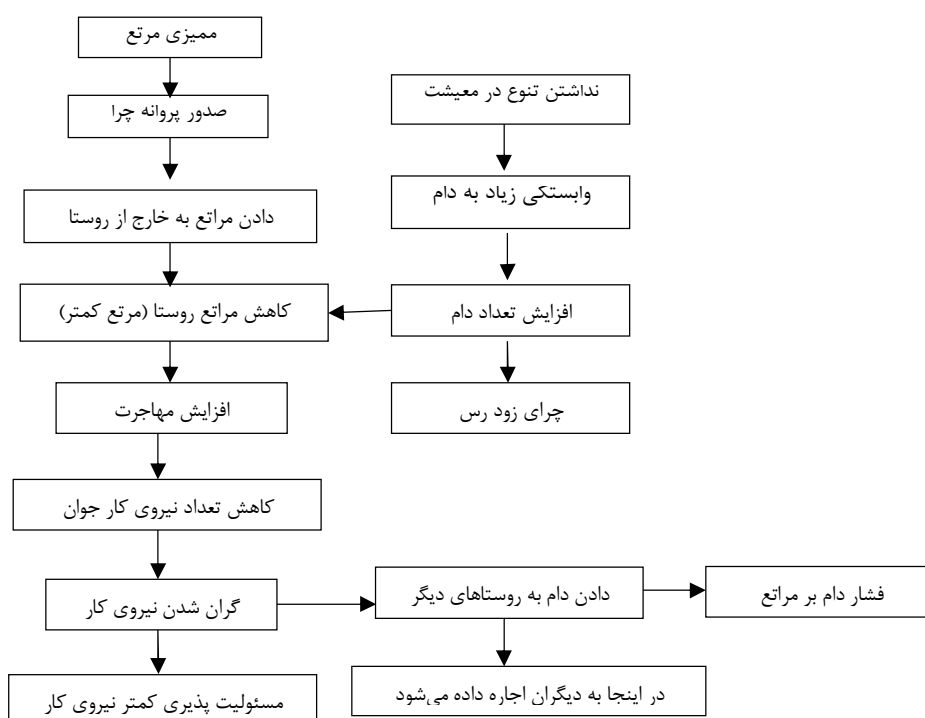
ممیزی مرتع

صدور پروانه چرا

دادن مراتع به خارج از روستا

کاهش مراتع روستا (مرتع کمتر)

افزایش مهاجرت

کاهش تعداد نیروی کار جوان

گران شدن نیروی کار

مسئولیت پذیری کمتر نیروی کار

نداشتن تنوع در معیشت

وابستکی زیاد به دام

افزایش تعداد دام

چرای زود رس

دادن دام به روستاهای دیگر

فشار دام بر مراتع

در اینجا به دیگران اجاره داده می‌شود